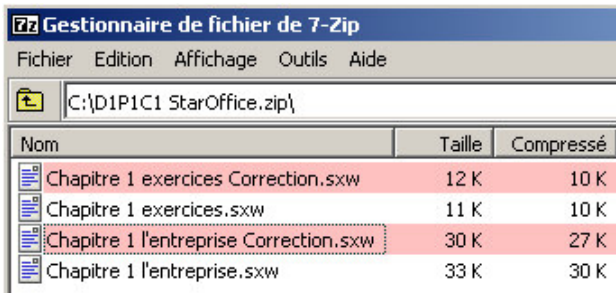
7z Gestionnaire de fichier de 7-Zip

Fichier Edition Affichage Outils Aide

C:\D1P1C1 StarOffice.zip\

| Nom | Taille | Compressé |
|---|---|---|
| Chapitre 1 exercices Correction.sxw | 12 K | 10 K |
| Chapitre 1 exercices.sxw | 11 K | 10 K |
| Chapitre 1 l'entreprise Correction.sxw | 30 K | 27 K |
| Chapitre 1 l'entreprise.sxw | 33 K | 30 K |